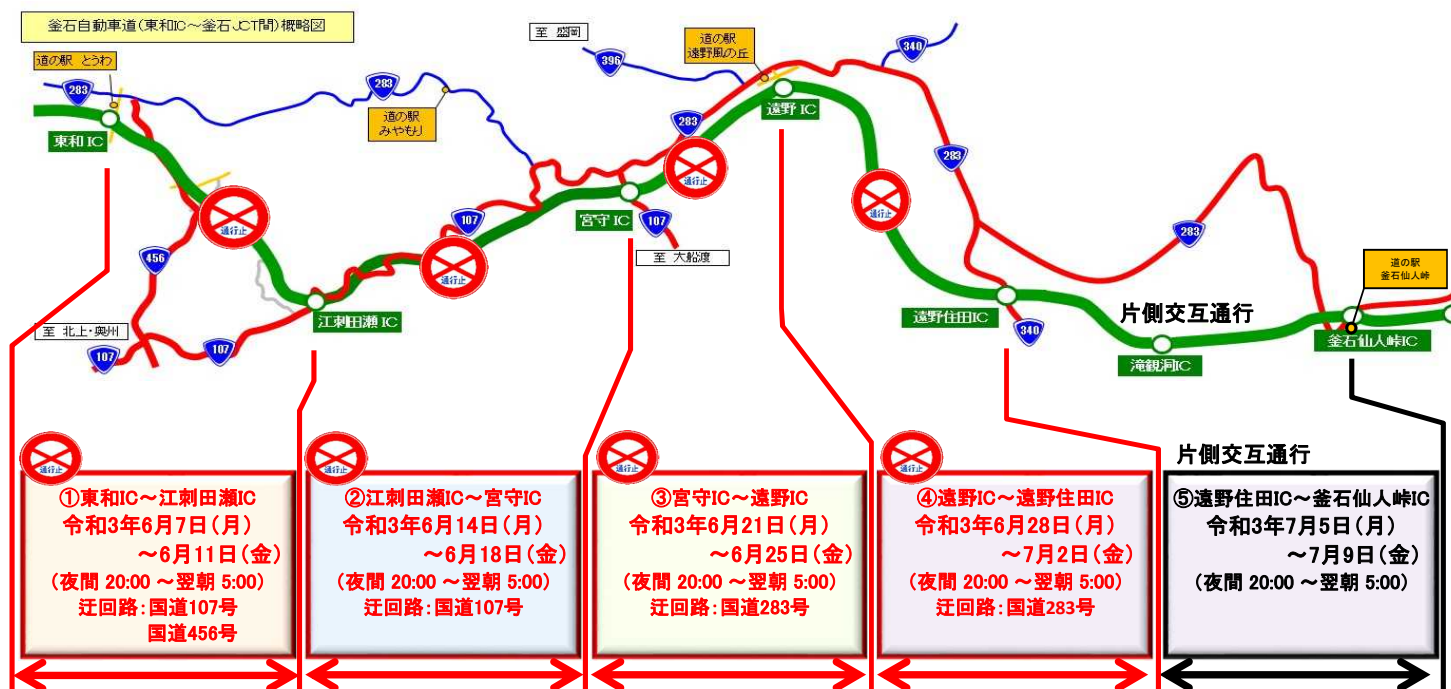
釜石自動車道(東和IC～釜石JCT間)概略図

道の駅 とうわ

283

東和IC

283

道の駅 みやもり

至 盛岡

396

道の駅 遠野風の丘

340

遠野IC

283

通行止

通行止

通行止

通行止

283

283

107

107

宮守IC

至 大船渡

456

至 北上・奥州

107

107

江刺田瀬IC

遠野住田IC

340

片側交互通行

滝観洞IC

道の駅 釜石仙人峠

釜石仙人峠IC

通行止

①東和IC～江刺田瀬IC
令和3年6月7日(月)
～6月11日(金)
(夜間 20:00 ～翌朝 5:00)
迂回路:国道107号
国道456号

通行止

②江刺田瀬IC～宮守IC
令和3年6月14日(月)
～6月18日(金)
(夜間 20:00 ～翌朝 5:00)
迂回路:国道107号

通行止

③宮守IC～遠野IC
令和3年6月21日(月)
～6月25日(金)
(夜間 20:00 ～翌朝 5:00)
迂回路:国道283号

通行止

④遠野IC～遠野住田IC
令和3年6月28日(月)
～7月2日(金)
(夜間 20:00 ～翌朝 5:00)
迂回路:国道283号

片側交互通行

⑤遠野住田IC～釜石仙人峠IC
令和3年7月5日(月)
～7月9日(金)
(夜間 20:00 ～翌朝 5:00)